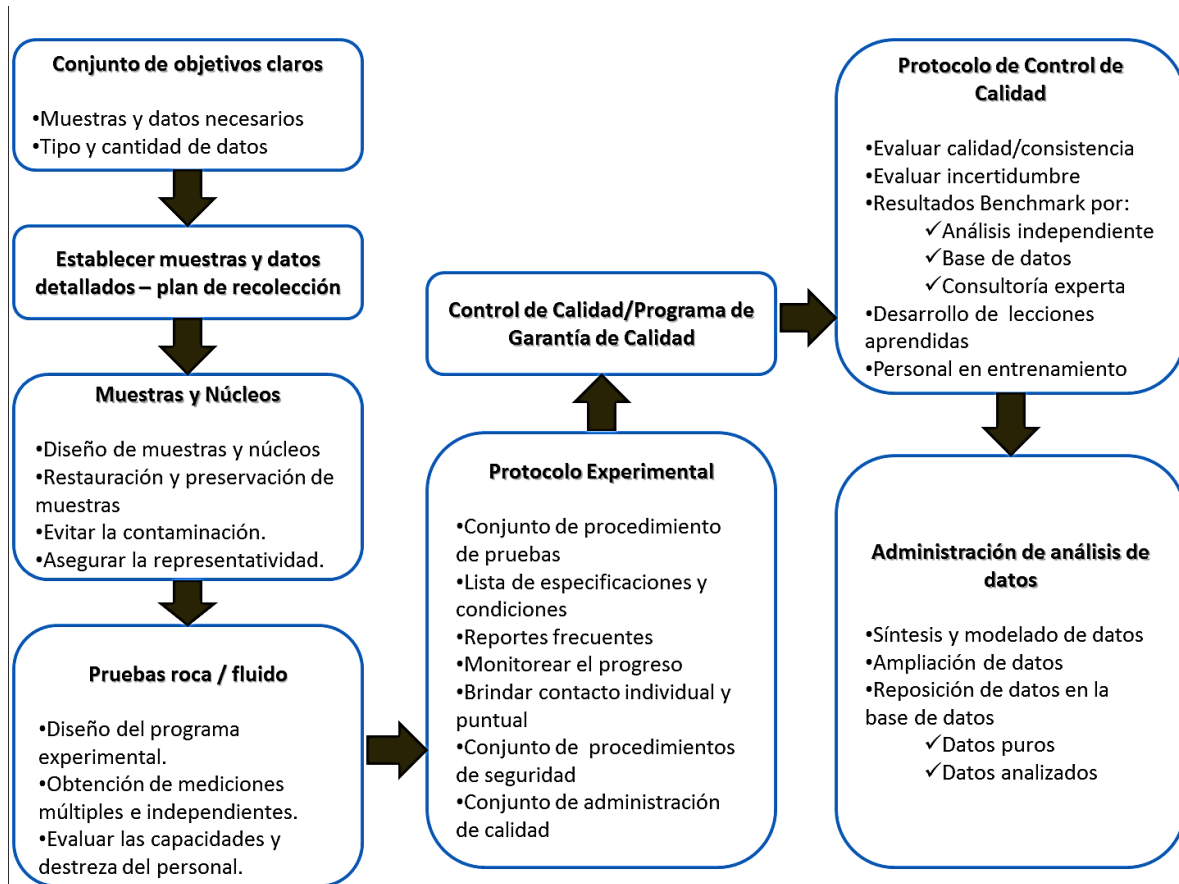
Conjunto de objetivos claros

•Muestras y datos necesarios
•Tipo y cantidad de datos

Establecer muestras y datos detallados – plan de recolección

Muestras y Núcleos

•Diseño de muestras y núcleos
•Restauración y preservación de muestras
•Evitar la contaminación.
•Asegurar la representatividad.

Pruebas roca / fluido

•Diseño del programa experimental.
•Obtención de mediciones múltiples e independientes.
•Evaluar las capacidades y destreza del personal.

Control de Calidad/Programa de Garantía de Calidad

Protocolo Experimental

•Conjunto de procedimiento de pruebas
•Lista de especificaciones y condiciones
•Reportes frecuentes
•Monitorear el progreso
•Brindar contacto individual y puntual
•Conjunto de procedimientos de seguridad
•Conjunto de administración de calidad

Protocolo de Control de Calidad

•Evaluar calidad/consistencia
•Evaluar incertidumbre
•Resultados Benchmark por:
✓Análisis independiente
✓Base de datos
✓Consultoría experta
•Desarrollo de lecciones aprendidas
•Personal en entrenamiento

Administración de análisis de datos

•Síntesis y modelado de datos
•Ampliación de datos
•Reposición de datos en la base de datos
✓Datos puros
✓Datos analizados